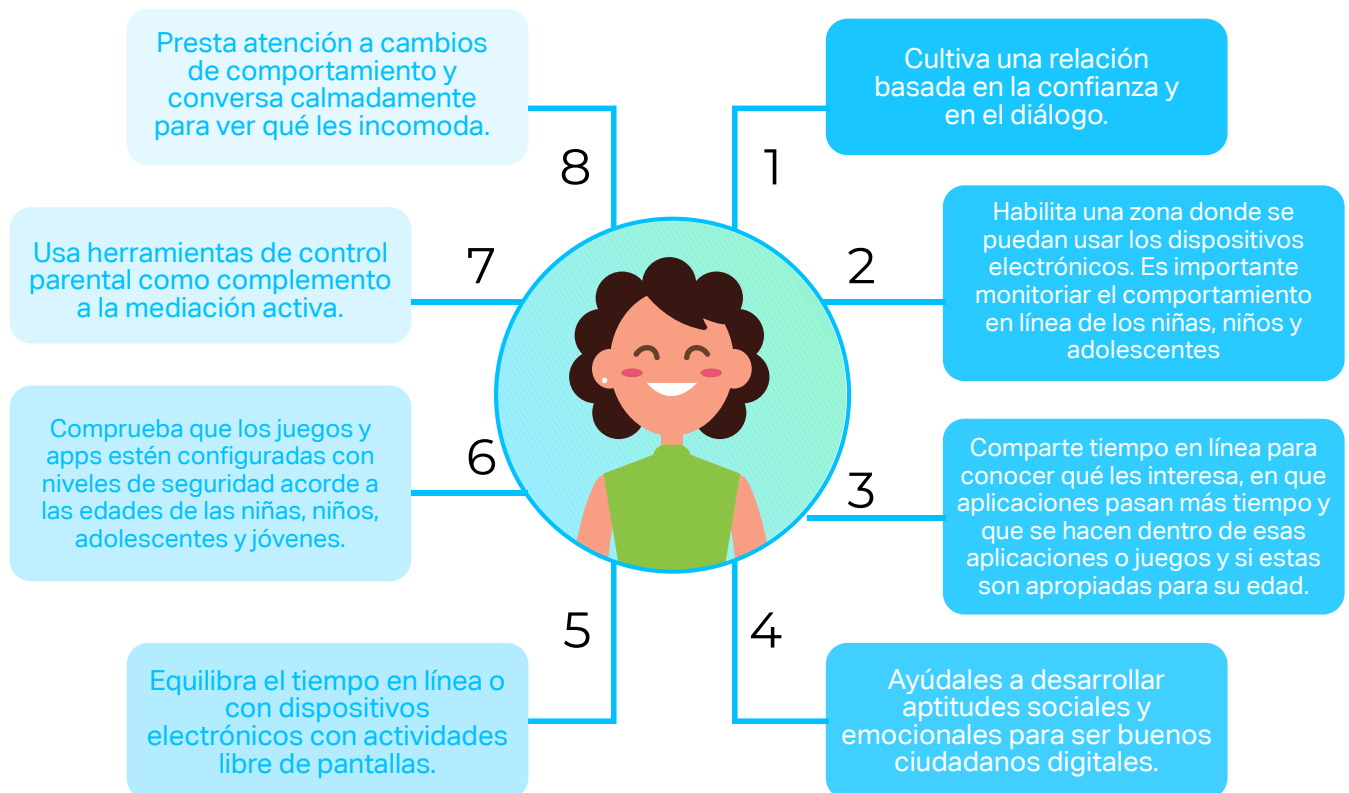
1
Cultiva una relación basada en la confianza y en el diálogo.

2
Habilita una zona donde se puedan usar los dispositivos electrónicos. Es importante monitoriar el comportamiento en línea de los niñas, niños y adolescentes

3
Comparte tiempo en línea para conocer qué les interesa, en que aplicaciones pasan más tiempo y que se hacen dentro de esas aplicaciones o juegos y si estas son apropiadas para su edad.

4
Ayúdales a desarrollar aptitudes sociales y emocionales para ser buenos ciudadanos digitales.

5
Equilibra el tiempo en línea o con dispositivos electrónicos con actividades libre de pantallas.

6
Comprueba que los juegos y apps estén configuradas con niveles de seguridad acorde a las edades de las niñas, niños, adolescentes y jóvenes.

7
Usa herramientas de control parental como complemento a la mediación activa.

8
Presta atención a cambios de comportamiento y conversa calmadamente para ver qué les incomoda.